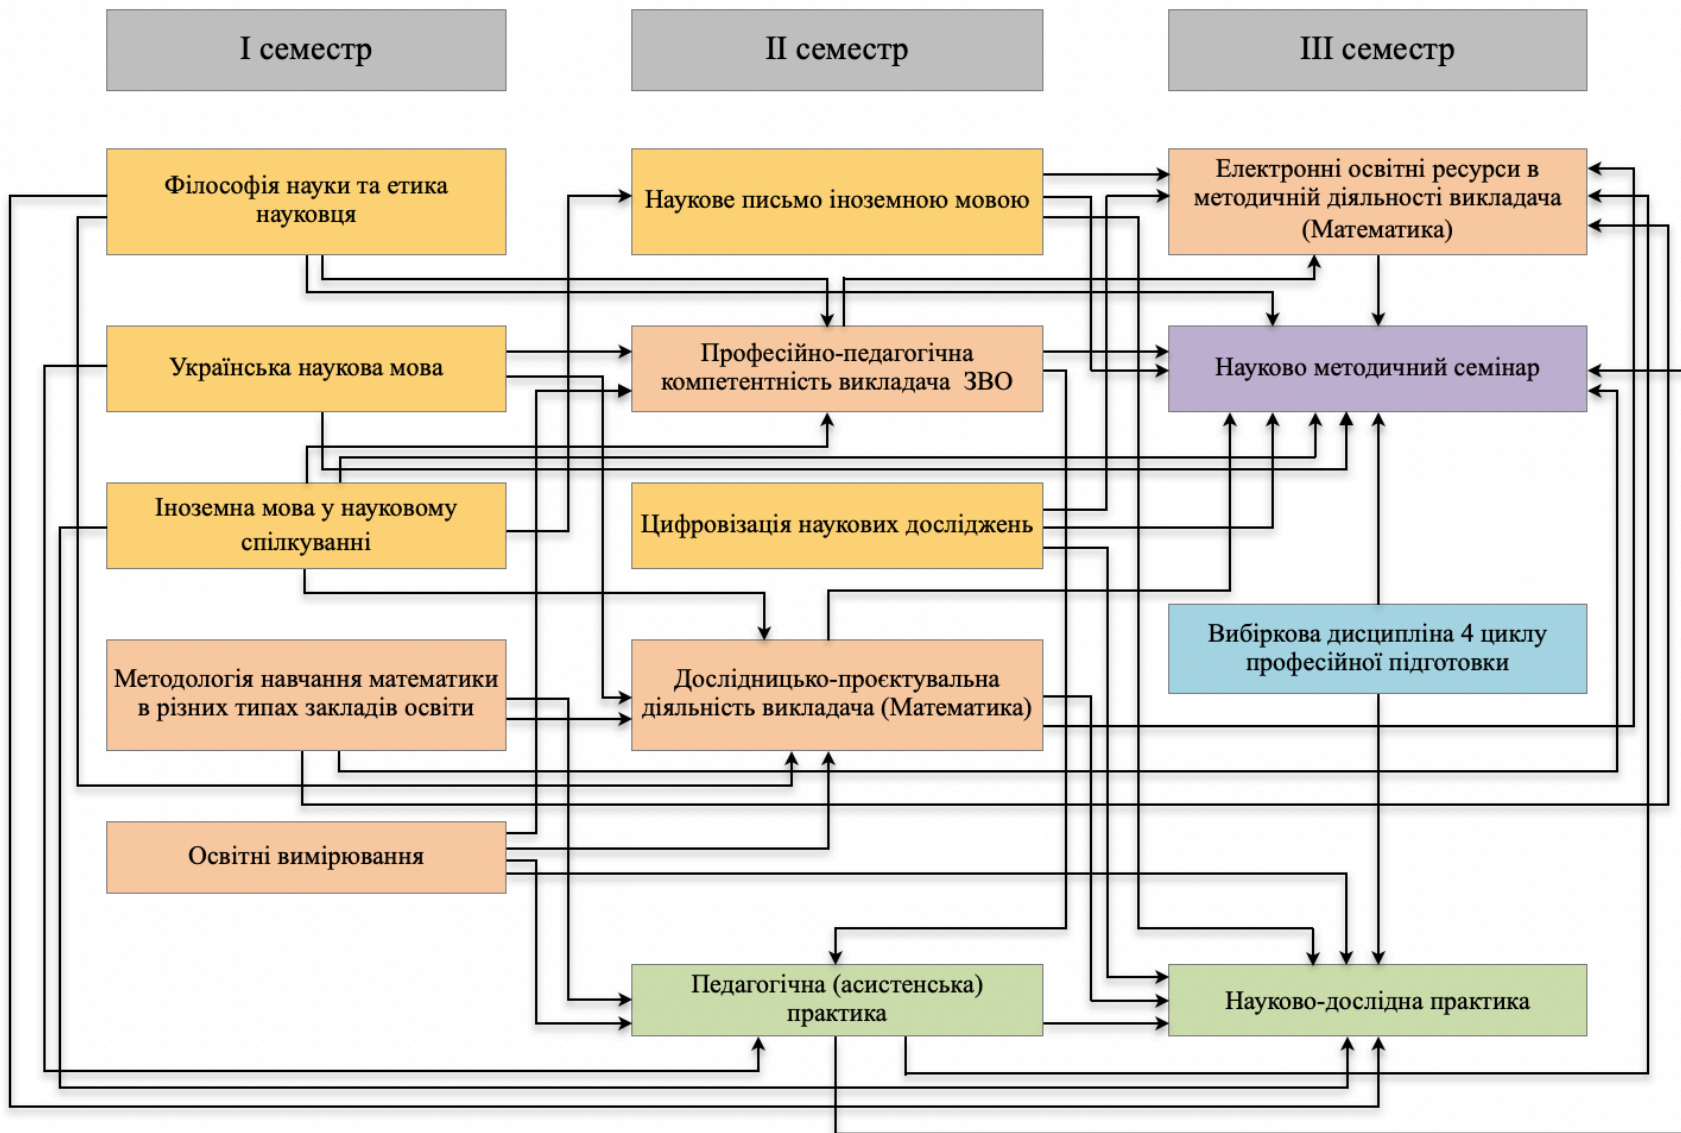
І семестр

ІІ семестр

ІІІ семестр

Філософія науки та етика науковця

Наукове письмо іноземною мовою

Електронні освітні ресурси в методичній діяльності викладача (Математика)

Українська наукова мова

Професійно-педагогічна компетентність викладача ЗВО

Науково методичний семінар

Іноземна мова у науковому спілкуванні

Цифровізація наукових досліджень

Вибіркова дисципліна 4 циклу професійної підготовки

Методологія навчання математики в різних типах закладів освіти

Дослідницько-проєктувальна діяльність викладача (Математика)

Освітні вимірювання

Педагогічна (асистенська) практика

Науково-дослідна практика